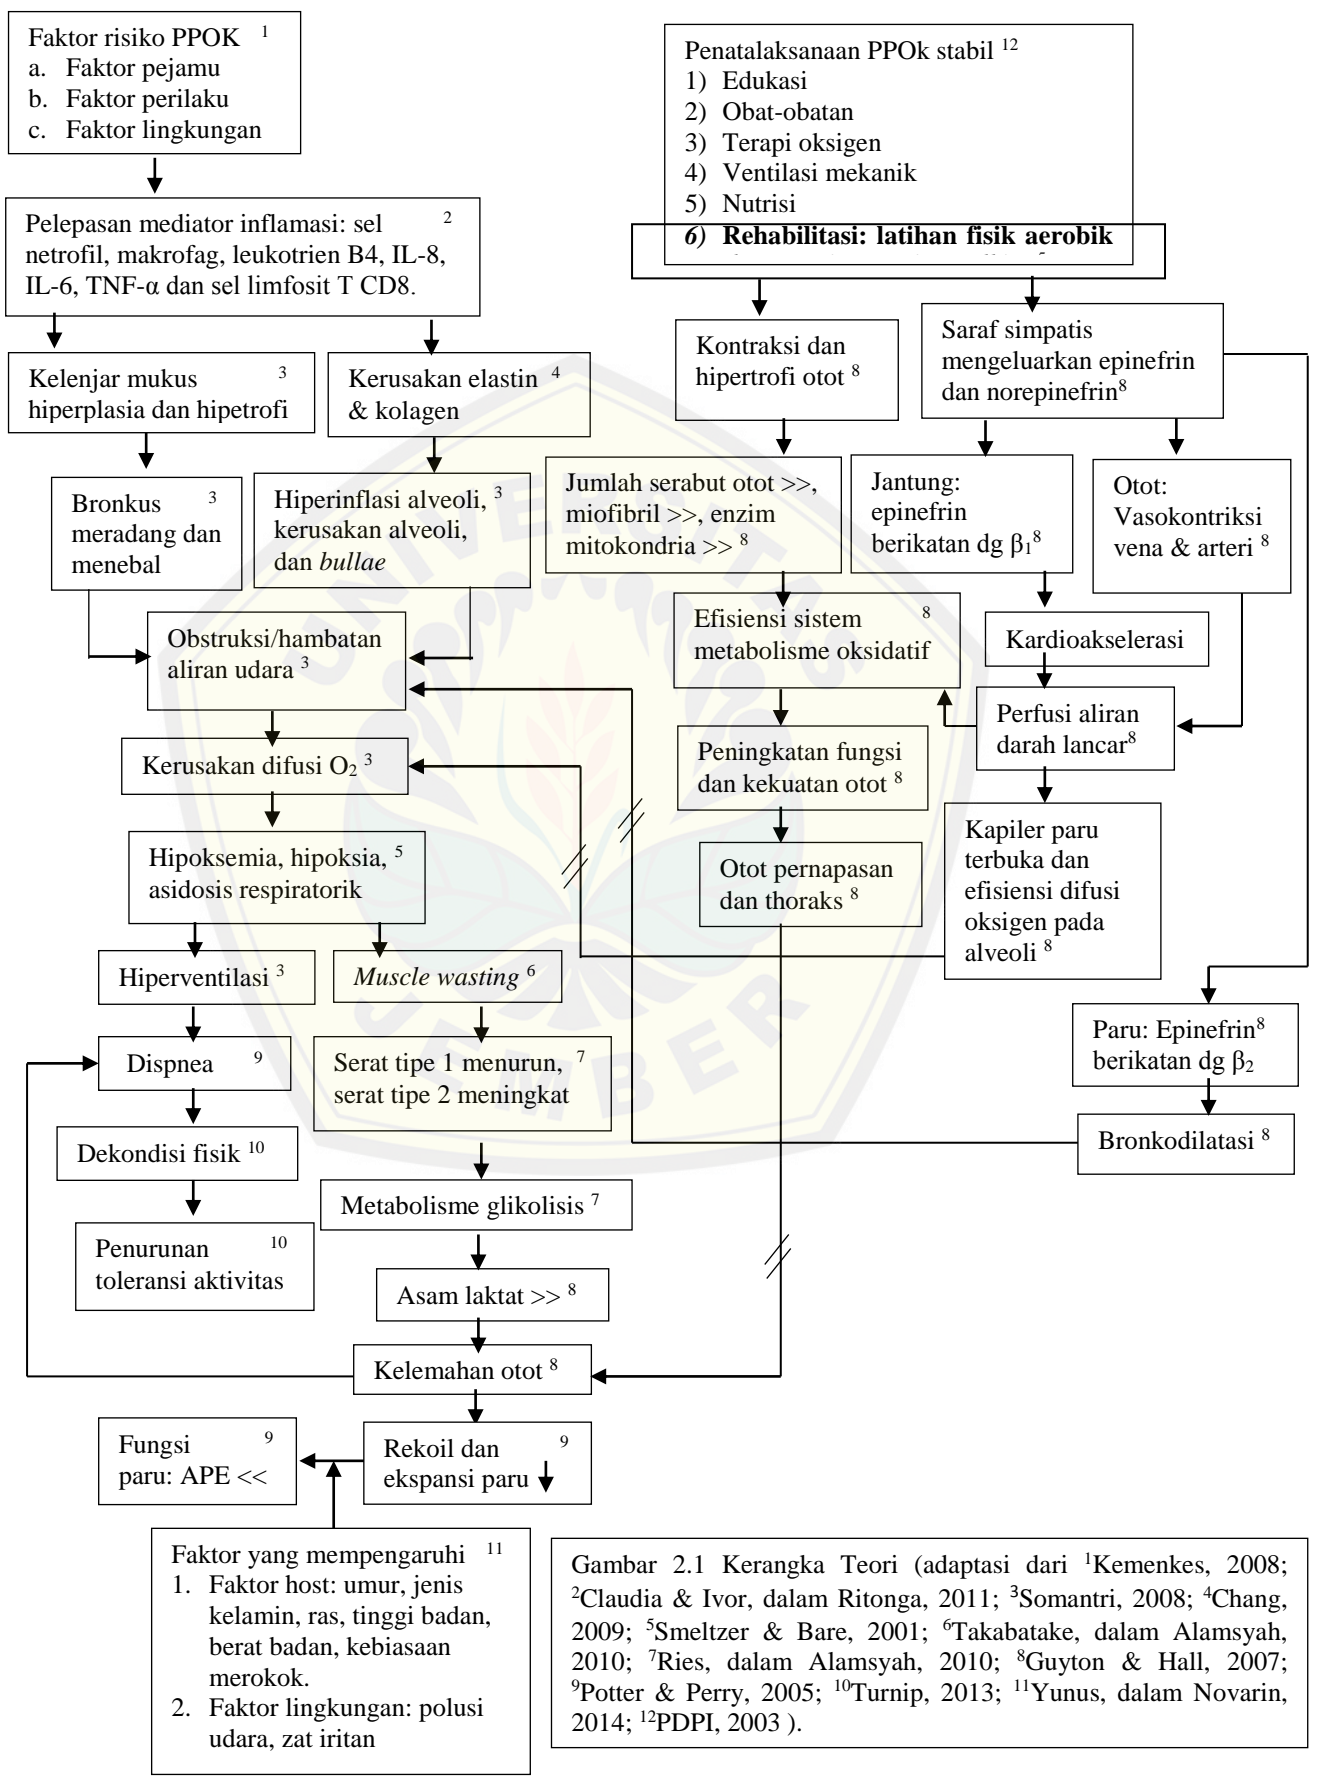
Faktor risiko PPOK $^1$
a. Faktor pejamu
b. Faktor perilaku
c. Faktor lingkungan

Pelepasan mediator inflamasi: sel netrofil, makrofag, leukotrien B4, IL-8, IL-6, TNF-α dan sel limfosit T CD8. $^2$

Kelenjar mukus hiperplasia dan hipetrofi $^3$

Kerusakan elastin & kolagen $^4$

Bronkus meradang dan menebal $^3$

Hiperinflasi alveoli, kerusakan alveoli, dan *bullae* $^3$

Obstruksi/hambatan aliran udara $^3$

Kerusakan difusi $O_2$ $^3$

Hipoksemia, hipoksia, asidosis respiratorik $^5$

Hiperventilasi $^3$

*Muscle wasting* $^6$

Dispnea $^9$

Serat tipe 1 menurun, serat tipe 2 meningkat $^7$

Dekondisi fisik $^{10}$

Penurunan toleransi aktivitas $^{10}$

Metabolisme glikolisis $^7$

Asam laktat >> $^8$

Kelemahan otot $^8$

Fungsi paru: APE << $^9$

Rekoil dan ekspansi paru ↓ $^9$

Faktor yang mempengaruhi $^{11}$
1. Faktor host: umur, jenis kelamin, ras, tinggi badan, berat badan, kebiasaan merokok.
2. Faktor lingkungan: polusi udara, zat iritan

Penatalaksanaan PPOk stabil $^{12}$
1) Edukasi
2) Obat-obatan
3) Terapi oksigen
4) Ventilasi mekanik
5) Nutrisi
*6)* **Rehabilitasi: latihan fisik aerobik**

Kontraksi dan hipertrofi otot $^8$

Saraf simpatis mengeluarkan epinefrin dan norepinefrin$^8$

Jumlah serabut otot >>, miofibril >>, enzim mitokondria >> $^8$

Jantung: epinefrin berikatan dg $\beta_1$$^8$

Otot: Vasokontriksi vena & arteri $^8$

Efisiensi sistem metabolisme oksidatif $^8$

Kardioakselerasi

Perfusi aliran darah lancar$^8$

Peningkatan fungsi dan kekuatan otot $^8$

Otot pernapasan dan thoraks $^8$

Kapiler paru terbuka dan efisiensi difusi oksigen pada alveoli $^8$

Paru: Epinefrin$^8$ berikatan dg $\beta_2$

Bronkodilatasi $^8$

Gambar 2.1 Kerangka Teori (adaptasi dari $^1$Kemenkes, 2008; $^2$Claudia & Ivor, dalam Ritonga, 2011; $^3$Somantri, 2008; $^4$Chang, 2009; $^5$Smeltzer & Bare, 2001; $^6$Takabatake, dalam Alamsyah, 2010; $^7$Ries, dalam Alamsyah, 2010; $^8$Guyton & Hall, 2007; $^9$Potter & Perry, 2005; $^{10}$Turnip, 2013; $^{11}$Yunus, dalam Novarin, 2014; $^{12}$PDPI, 2003 ).